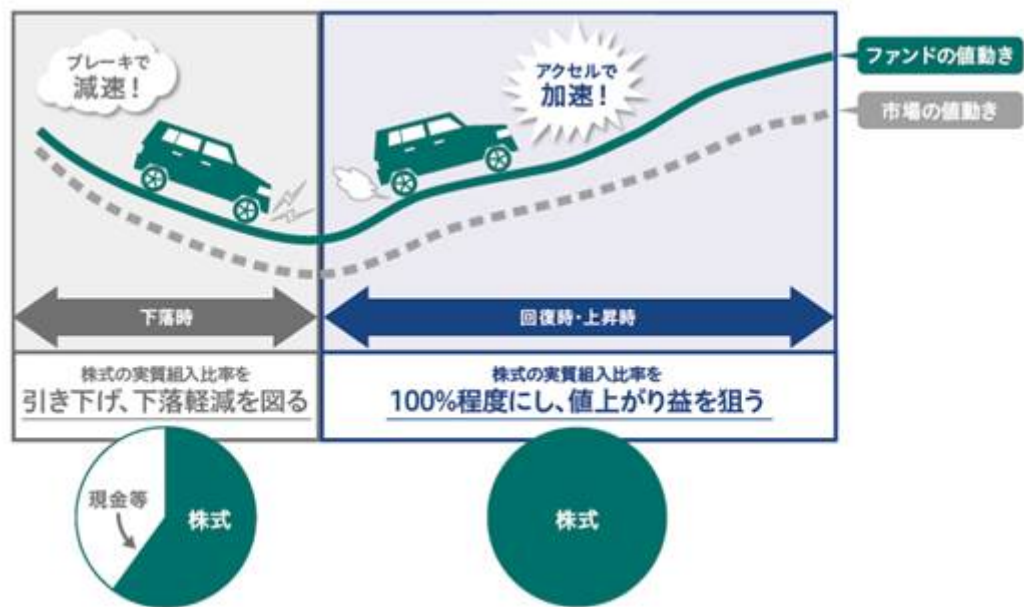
ブレーキで
減速！

アクセルで
加速！

ファンドの値動き

市場の値動き

下落時

回復時・上昇時

株式の実質組入比率を
引き下げ、下落軽減を図る

株式の実質組入比率を
100%程度にし、値上がり益を狙う

現金等

株式

株式